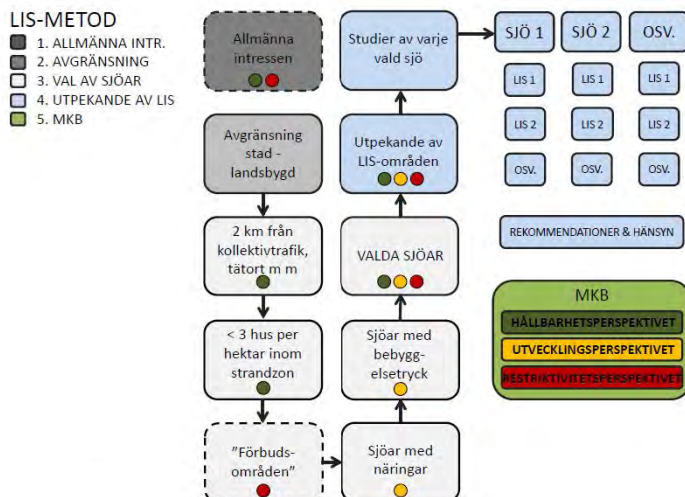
LIS-METOD
1. ALLMÄNNA INTR.
2. AVGRÄNSNING
3. VAL AV SJÖAR
4. UTPEKANDE AV LIS
5. MKB

Allmänna intressen

Avgränsning stad - landsbygd

2 km från kollektivtrafik, tätort m m

< 3 hus per hektar inom strandzon

"Förbuds-områden"

Sjöar med näringar

Sjöar med bebygg-elsetryck

VALDA SJÖAR

Utpekande av LIS-områden

Studier av varje vald sjö

SJÖ 1
SJÖ 2
OSV.

LIS 1
LIS 1
LIS 1

LIS 2
LIS 2
LIS 2

OSV.
OSV.
OSV.

REKOMMENDATIONER & HÄNSYN

MKB
HÅLLBARHETSPERSPEKTIVET
UTVECKLINGSPERSPEKTIVET
RESTRIKTIVITETSPERSPEKTIVET